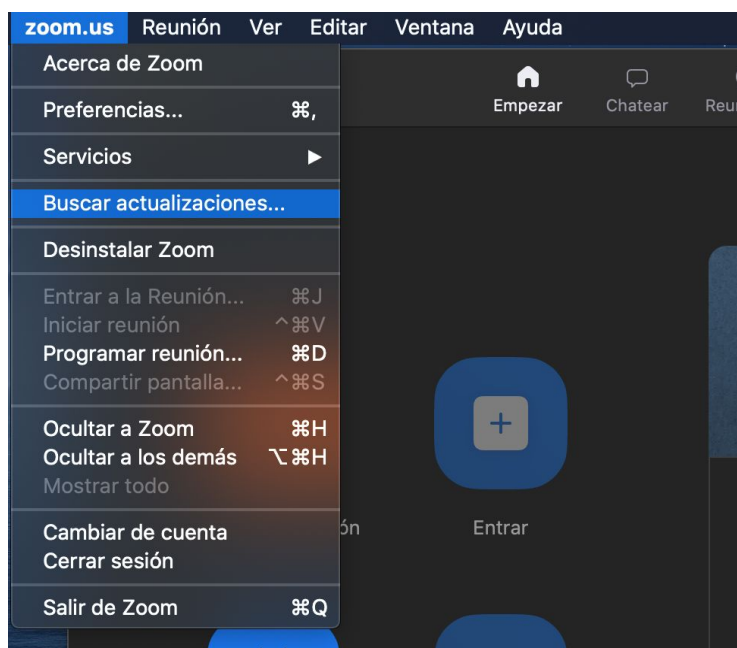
zoom.us Reunión Ver Editar Ventana Ayuda

Acerca de Zoom

Preferencias... ⌘,

Servicios ▶

Buscar actualizaciones...

Desinstalar Zoom

Entrar a la Reunión... ⌘J
Iniciar reunión ^⌘V
Programar reunión... ⌘D
Compartir pantalla... ^⌘S

Ocultar a Zoom ⌘H
Ocultar a los demás ⌥⌘H
Mostrar todo

Cambiar de cuenta
Cerrar sesión

Salir de Zoom ⌘Q

Empezar Chatear Reu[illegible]

ón

Entrar